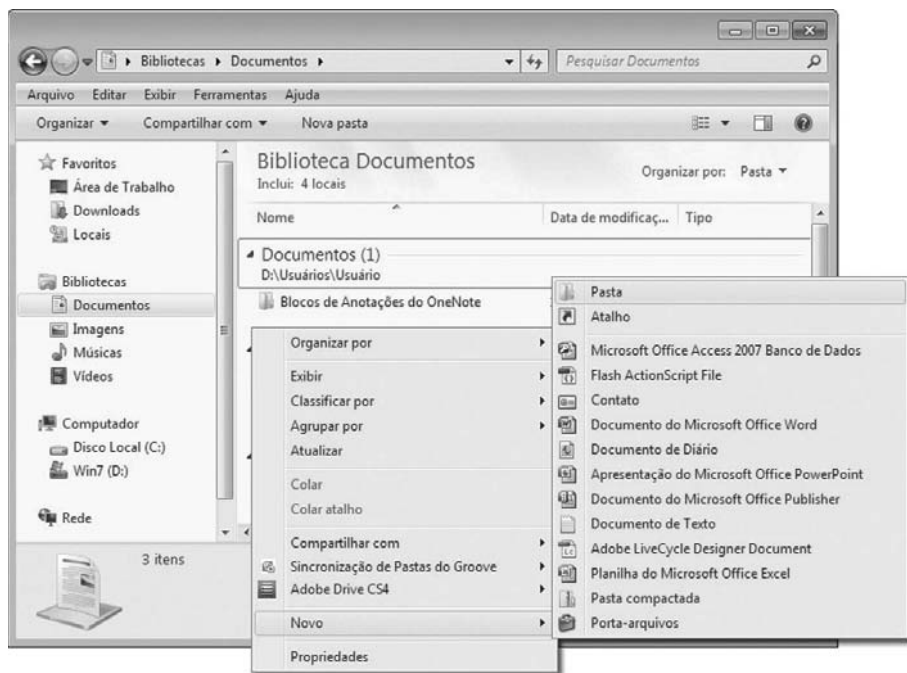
Bibliotecas ▸ Documentos ▸

Pesquisar Documentos

Arquivo Editar Exibir Ferramentas Ajuda

Organizar ▾ Compartilhar com ▾ Nova pasta

Favoritos
Área de Trabalho
Downloads
Locais

Bibliotecas
Documentos
Imagens
Músicas
Vídeos

Computador
Disco Local (C:)
Win7 (D:)

Rede

3 itens

Biblioteca Documentos
Inclui: 4 locais

Organizar por: Pasta ▾

Nome | Data de modificaç... | Tipo

Documentos (1)
D:\Usuários\Usuário

Blocos de Anotações do OneNote

Organizar por
Exibir
Classificar por
Agrupar por
Atualizar
Colar
Colar atalho
Compartilhar com
Sincronização de Pastas do Groove
Adobe Drive CS4
Novo
Propriedades

Pasta
Atalho
Microsoft Office Access 2007 Banco de Dados
Flash ActionScript File
Contato
Documento do Microsoft Office Word
Documento de Diário
Apresentação do Microsoft Office PowerPoint
Documento do Microsoft Office Publisher
Documento de Texto
Adobe LiveCycle Designer Document
Planilha do Microsoft Office Excel
Pasta compactada
Porta-arquivos